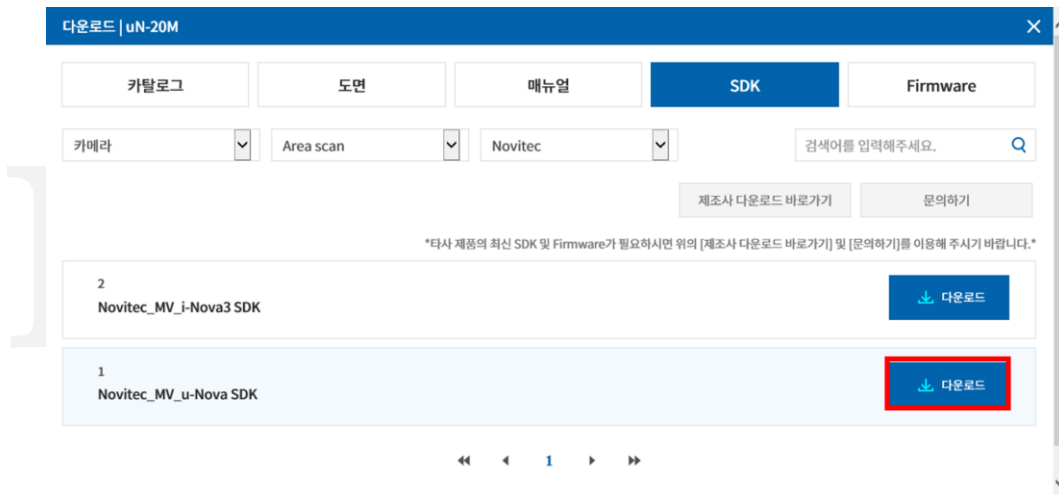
다운로드 | uN-20M

카탈로그
도면
매뉴얼
SDK
Firmware

카메라
Area scan
Novitec
검색어를 입력해주세요.

제조사 다운로드 바로가기
문의하기

*타사 제품의 최신 SDK 및 Firmware가 필요하시면 위의 [제조사 다운로드 바로가기] 및 [문의하기]를 이용해 주시기 바랍니다.*

2
Novitec_MV_i-Nova3 SDK
다운로드

1
Novitec_MV_u-Nova SDK
다운로드

1